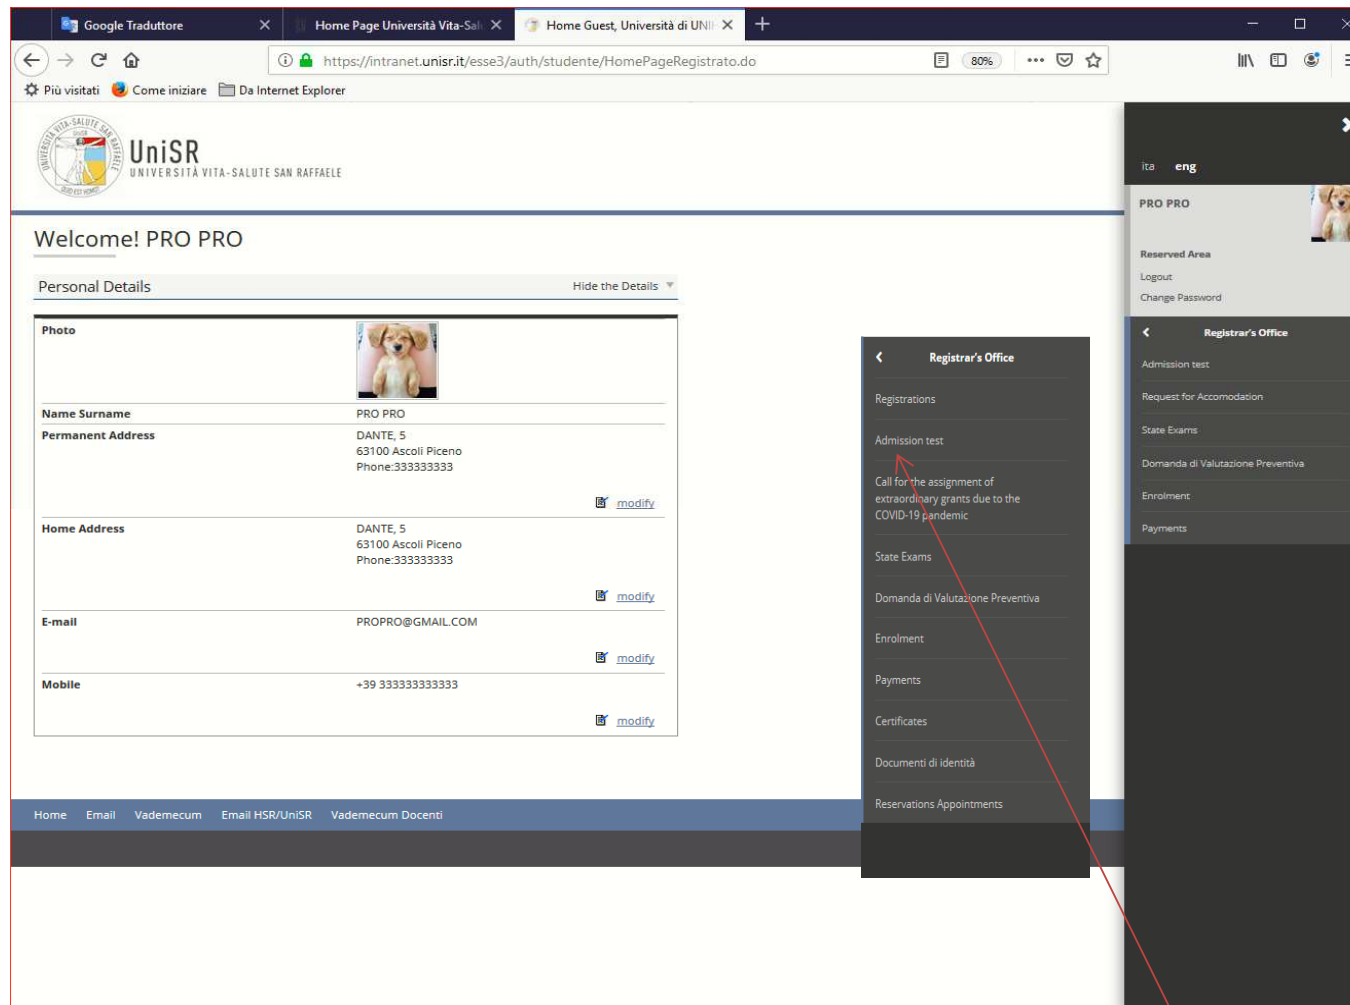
Google Traduttore
Home Page Università Vita-Sal
Home Guest, Università di UNI
https://intranet.unisr.it/esse3/auth/studente/HomePageRegistrato.do
80%
Più visitati   Come iniziare   Da Internet Explorer

UniSR
UNIVERSITÀ VITA-SALUTE SAN RAFFAELE

Welcome! PRO PRO

Personal Details   Hide the Details

| | |
|---|---|
| Photo | |
| Name Surname | PRO PRO |
| Permanent Address | DANTE, 5<br>63100 Ascoli Piceno<br>Phone:333333333<br>modify |
| Home Address | DANTE, 5<br>63100 Ascoli Piceno<br>Phone:333333333<br>modify |
| E-mail | PROPRO@GMAIL.COM<br>modify |
| Mobile | +39 333333333333<br>modify |

Home   Email   Vademecum   Email HSR/UniSR   Vademecum Docenti

Registrar's Office
Registrations
Admission test
Call for the assignment of extraordinary grants due to the COVID-19 pandemic
State Exams
Domanda di Valutazione Preventiva
Enrolment
Payments
Certificates
Documenti di identità
Reservations Appointments

ita   eng
PRO PRO
Reserved Area
Logout
Change Password
Registrar's Office
Admission test
Request for Accomodation
State Exams
Domanda di Valutazione Preventiva
Enrolment
Payments